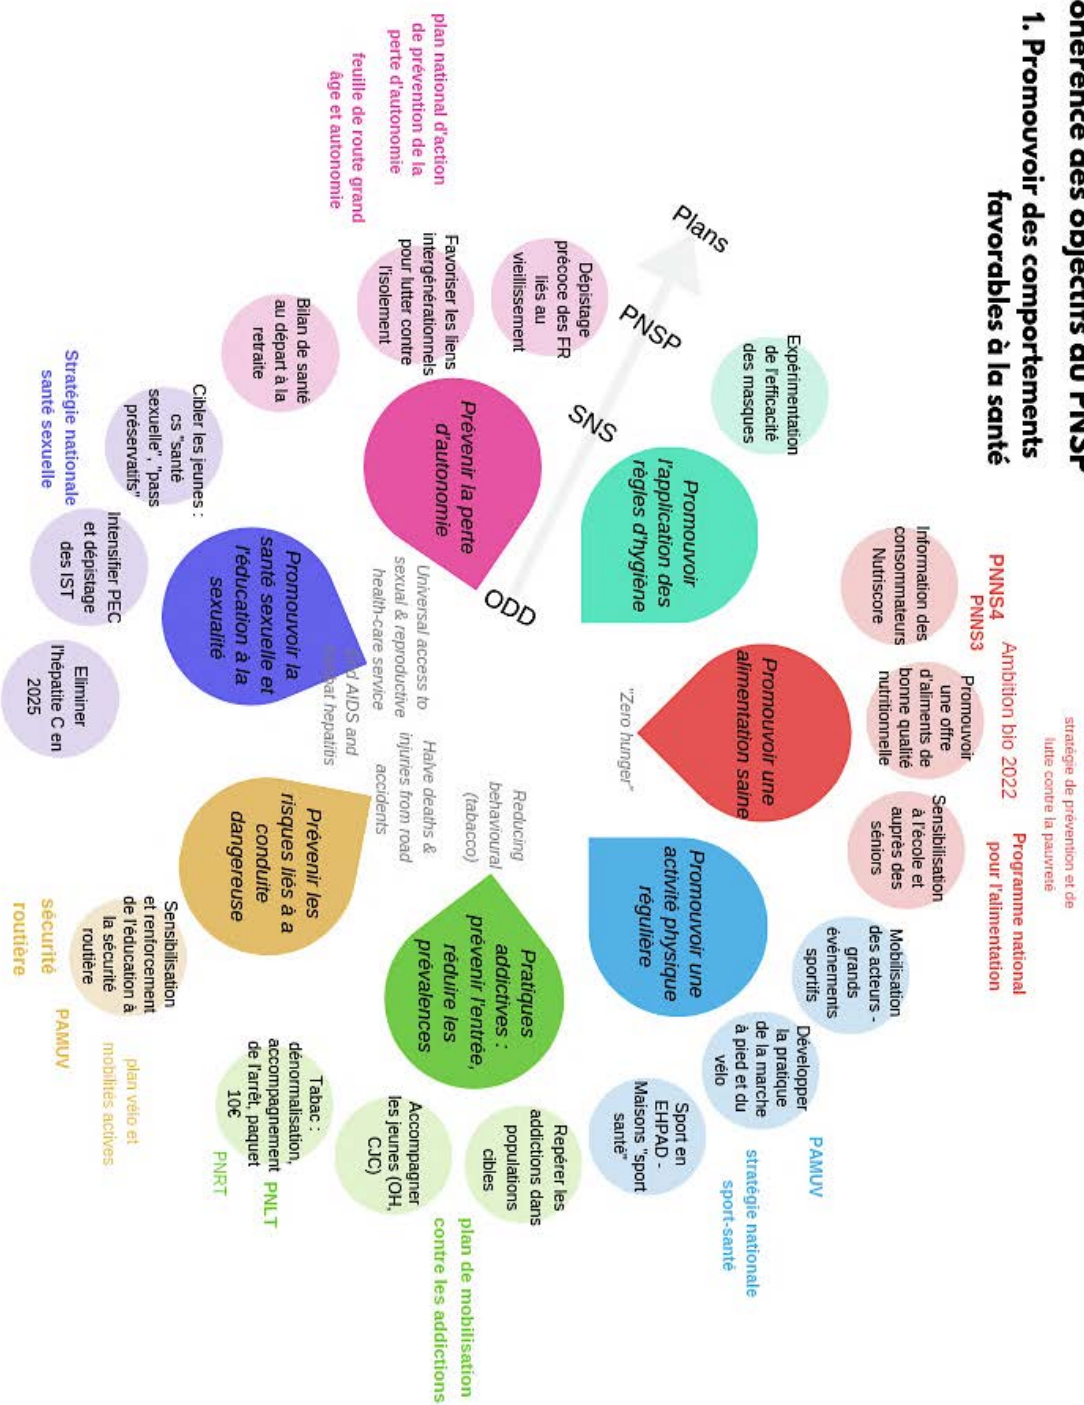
ohérence des objectifs du PNSP
1. Promouvoir des comportements favorables à la santé

Plans
PNSP
SNS
ODD

Expérimentation de l'efficacité des masques

Promouvoir l'application des règles d'hygiène

Dépistage précoce des FR liés au vieillissement

Favoriser les liens intergénérationnels pour lutter contre l'isolement

Bilan de santé au départ à la retraite

plan national d'action de prévention de la perte d'autonomie

feuille de route grand âge et autonomie

Prévenir la perte d'autonomie

Cibler les jeunes : cs "santé sexuelle", "pass préservatifs"

Intensifier PEC et dépistage des IST

Eliminer l'hépatite C en 2025

Stratégie nationale santé sexuelle

Promouvoir la santé sexuelle et l'éducation à la sexualité

Universal access to sexual & reproductive health-care service

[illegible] AIDS and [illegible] hepatitis

Halve deaths & injuries from road accidents

Reducing behavioural (tabacco)

Prévenir les risques liés à la conduite dangereuse

Sensibilisation et renforcement de l'éducation à la sécurité routière

sécurité routière

PAMUV

plan vélo et mobilités actives

Pratiques addictives : prévenir l'entrée, réduire les prévalences

Tabac : dénormalisation, accompagnement de l'arrêt, paquet 10€

PNRT

PNLT

Accompagner les jeunes (OH, CJC)

Repérer les addictions dans populations cibles

plan de mobilisation contre les addictions

Sport en EHPAD - Maisons "sport santé"

stratégie nationale sport-santé

PAMUV

Développer la pratique de la marche à pied et du vélo

Mobilisation des acteurs - grands événements sportifs

Promouvoir une activité physique régulière

Sensibilisation à l'école et auprès des séniors

Programme national pour l'alimentation

Promouvoir une offre d'aliments de bonne qualité nutritionnelle

Ambition bio 2022

stratégie de prévention et de lutte contre la pauvreté

Information des consommateurs Nutriscore

PNNS4
PNNS3

Promouvoir une alimentation saine

"Zero hunger"